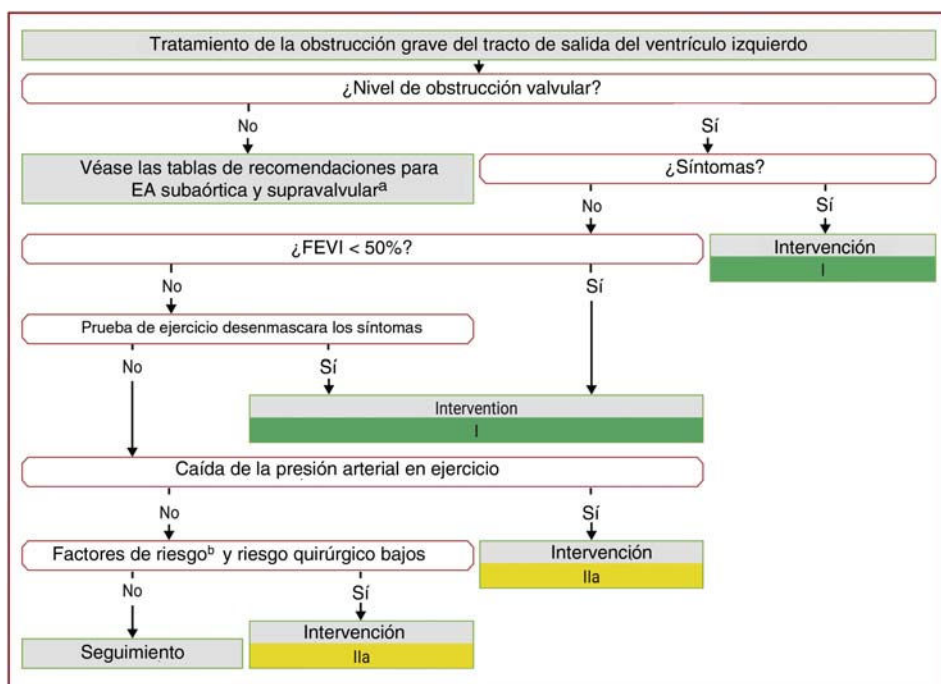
Tratamiento de la obstrucción grave del tracto de salida del ventrículo izquierdo

¿Nivel de obstrucción valvular?

No

Sí

Véase las tablas de recomendaciones para EA subaórtica y supravalvular$^{a}$

¿Síntomas?

No

Sí

¿FEVI < 50%?

Intervención

I

No

Sí

Prueba de ejercicio desenmascara los síntomas

No

Sí

Intervention

I

Caída de la presión arterial en ejercicio

No

Sí

Factores de riesgo$^{b}$ y riesgo quirúrgico bajos

Intervención

IIa

No

Sí

Seguimiento

Intervención

IIa